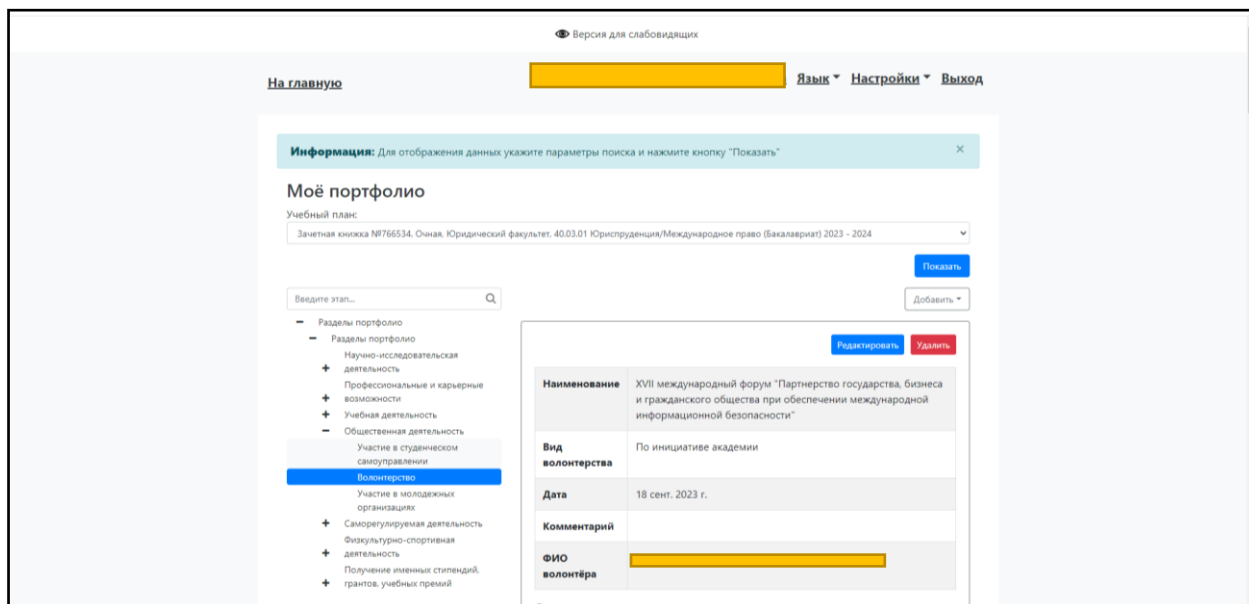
Версия для слабовидящих

На главную

Язык ▾ Настройки ▾ Выход

Информация: Для отображения данных укажите параметры поиска и нажмите кнопку "Показать" ×

Моё портфолио

Учебный план:

Зачетная книжка №766534. Очная. Юридический факультет. 40.03.01 Юриспруденция/Международное право (Бакалавриат) 2023 - 2024

Показать

Введите этап...

Добавить ▾

− Разделы портфолио
− Разделы портфолио
+ Научно-исследовательская деятельность
+ Профессиональные и карьерные возможности
+ Учебная деятельность
− Общественная деятельность
Участие в студенческом самоуправлении
Волонтерство
Участие в молодежных организациях
+ Саморегулируемая деятельность
+ Физкультурно-спортивная деятельность
+ Получение именных стипендий, грантов, учебных премий

Редактировать Удалить

| Наименование | XVII международный форум "Партнерство государства, бизнеса и гражданского общества при обеспечении международной информационной безопасности" |
|---|---|
| Вид волонтерства | По инициативе академии |
| Дата | 18 сент. 2023 г. |
| Комментарий | |
| ФИО волонтёра | |